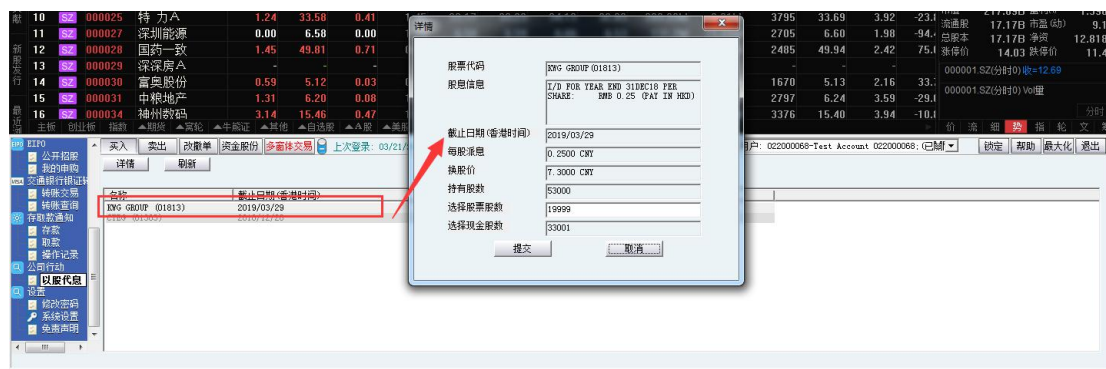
10 SZ 000025 特力A 1.24 33.58 0.41
11 SZ 000027 深圳能源 0.00 6.58 0.00
12 SZ 000028 国药一致 1.45 49.81 0.71
13 SZ 000029 深深房A
14 SZ 000030 富奥股份 0.59 5.12 0.03
15 SZ 000031 中粮地产 1.31 6.20 0.08
16 SZ 000034 神州数码 3.14 15.46 0.47

3795 33.69 3.92 -23.
2705 6.60 1.98 -94.
2485 49.94 2.42 75.
1670 5.13 2.16 33.
2797 6.24 3.59 -29.
3376 15.40 3.94 -10.

流通股 17.17B 市盈(动) 9.1
总股本 17.17B 净资 12.818
涨停价 14.03 跌停价 11.4
000001.SZ(分时0) 收=12.69
000001.SZ(分时0) Vol量

主板 创业板 指数 期货 港轮 新三板 自选股 A股 美股

价 流 细 势 指 轮 文 筹

EIPO
公开招股
我的申购
交通银行银证转
转账交易
转账查询
存款数通知
存款
取款
操作记录
公司行动
以股代息
设置
修改密码
系统设置
免责声明

买入 卖出 改撤单 资金股份 多窗体交易 上次登录: 03/21/
户: 022000068-Test Account 022000068: (已解
锁定 帮助 最大化 退出

详情 刷新

| 名称 | 截止日期(香港时间) |
|---|---|
| KWG GROUP (01813) | 2019/03/29 |
| CIFS (01503) | 2019/12/20 |

详情

股票代码 KWG GROUP (01813)
股息信息 I/D FOR YEAR END 31DEC18 PER SHARE: RMB 0.25 (FAT IN HKD)
截止日期(香港时间) 2019/03/29
每股派息 0.2500 CNY
换股价 7.3000 CNY
持有股数 53000
选择股票股数 19999
选择现金股数 33001
提交 取消